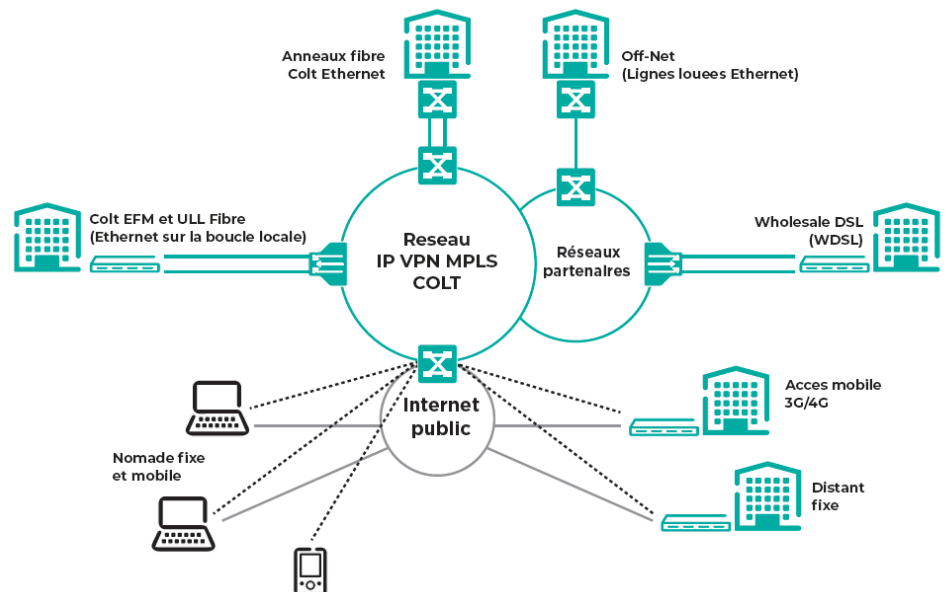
Anneaux fibre
Colt Ethernet

Off-Net
(Lignes louees Ethernet)

Colt EFM et ULL Fibre
(Ethernet sur la boucle locale)

Reseau
IP VPN MPLS
COLT

Réseaux
partenaires

Wholesale DSL
(WDSL)

Internet
public

Acces mobile
3G/4G

Nomade fixe
et mobile

Distant
fixe